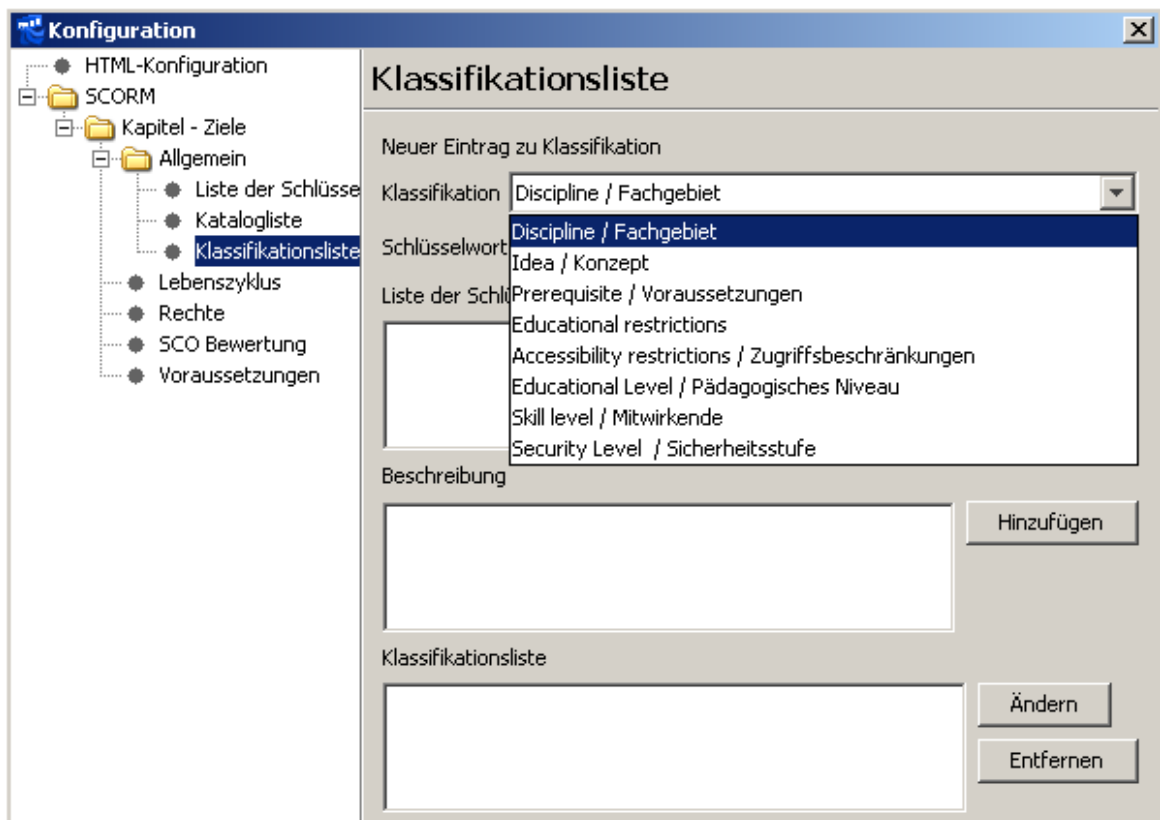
Konfiguration

HTML-Konfiguration
SCORM
Kapitel - Ziele
Allgemein
Liste der Schlüsse
Katalogliste
Klassifikationsliste
Lebenszyklus
Rechte
SCO Bewertung
Voraussetzungen

Klassifikationsliste

Neuer Eintrag zu Klassifikation

Klassifikation Discipline / Fachgebiet

Discipline / Fachgebiet
Idea / Konzept
Prerequisite / Voraussetzungen
Educational restrictions
Accessibility restrictions / Zugriffsbeschränkungen
Educational Level / Pädagogisches Niveau
Skill level / Mitwirkende
Security Level / Sicherheitsstufe

Schlüsselwort

Liste der Schlü

Beschreibung

Hinzufügen

Klassifikationsliste

Ändern

Entfernen